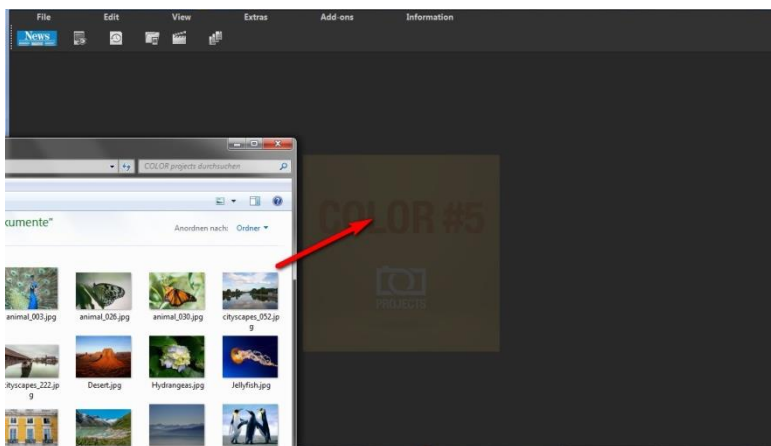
File Edit View Extras Add-ons Information

News

COLOR projects durchsuchen

kumente"

Anordnen nach: Ordner ▾

animal_003.jpg animal_026.jpg animal_030.jpg cityscapes_052.jpg

cityscapes_222.jpg Desert.jpg Hydrangeas.jpg Jellyfish.jpg

COLOR #5

PROJECTS